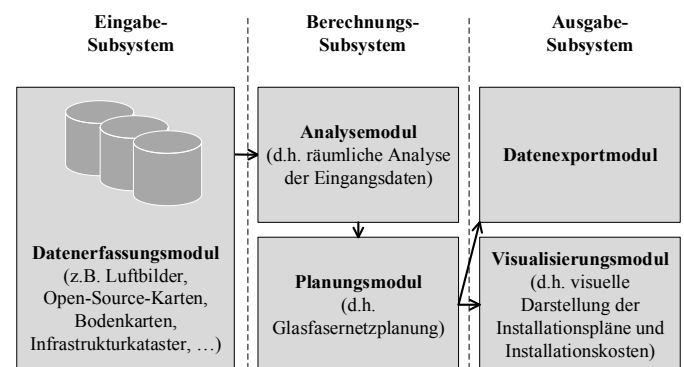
Eingabe-Subsystem

Berechnungs-Subsystem

Ausgabe-Subsystem

Datenerfassungsmodul
(z.B. Luftbilder, Open-Source-Karten, Bodenkarten, Infrastrukturkataster, …)

Analysemodul
(d.h. räumliche Analyse der Eingangsdaten)

Planungsmodul
(d.h. Glasfasernetzplanung)

Datenexportmodul

Visualisierungsmodul
(d.h. visuelle Darstellung der Installationspläne und Installationskosten)